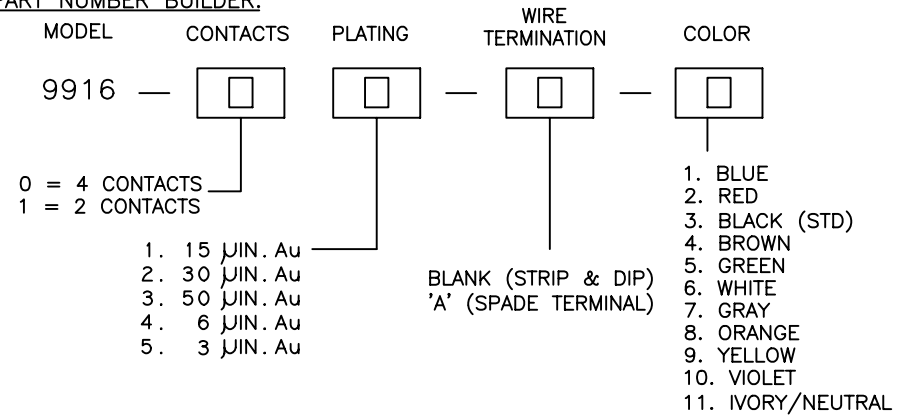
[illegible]ART NUMBER BUILDER:

MODEL CONTACTS PLATING WIRE TERMINATION COLOR

9916 — — —

0 = 4 CONTACTS
1 = 2 CONTACTS

1. 15 µIN. Au
2. 30 µIN. Au
3. 50 µIN. Au
4. 6 µIN. Au
5. 3 µIN. Au

BLANK (STRIP & DIP)
'A' (SPADE TERMINAL)

1. BLUE
2. RED
3. BLACK (STD)
4. BROWN
5. GREEN
6. WHITE
7. GRAY
8. ORANGE
9. YELLOW
10. VIOLET
11. IVORY/NEUTRAL